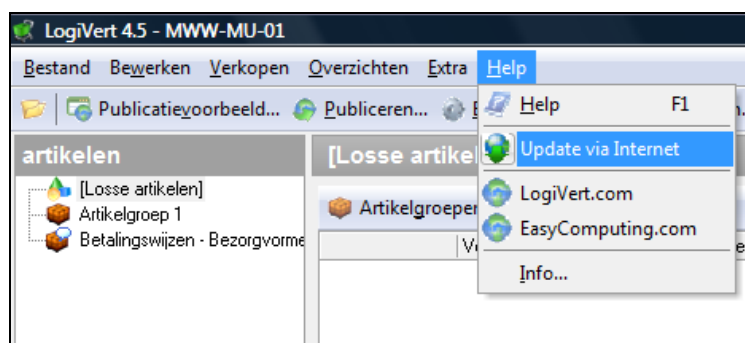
LogiVert 4.5 - MWW-MU-01

Bestand Bewerken Verkopen Overzichten Extra Help

Publicatievoorbeeld... Publiceren... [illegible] n...

artikelen

[Losse artikelen]
Artikelgroep 1
Betalingswijzen - Bezorgvorme

[Losse artikel

Artikelgroepen

Ve

Help F1
Update via Internet
LogiVert.com
EasyComputing.com
Info...